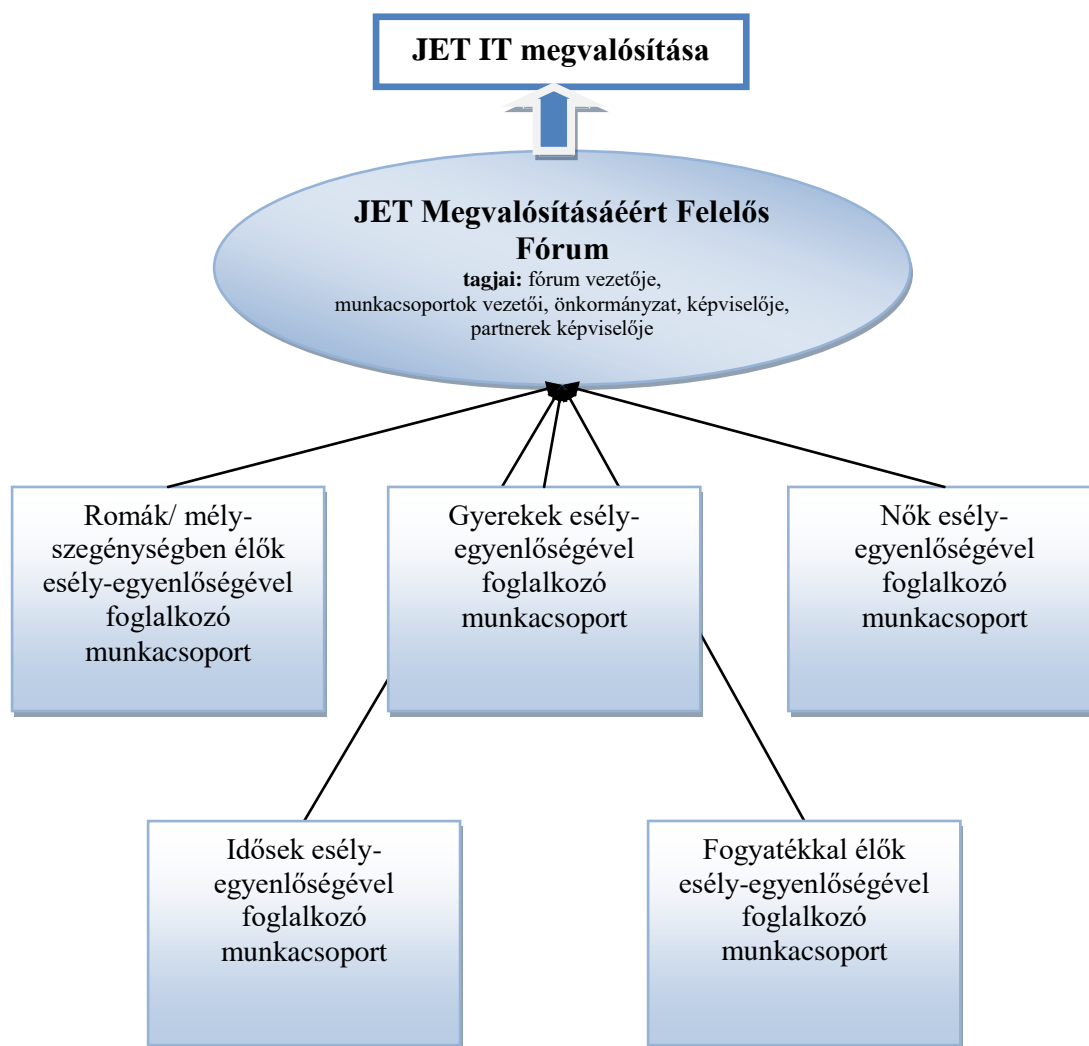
JET IT megvalósítása

JET Megvalósításáért Felelős Fórum
tagjai: fórum vezetője, munkacsoportok vezetői, önkormányzat, képviselője, partnerek képviselője

Romák/ mély-szegénységben élők esély-egyenlőségével foglalkozó munkacsoport

Gyerekek esély-egyenlőségével foglalkozó munkacsoport

Nők esély-egyenlőségével foglalkozó munkacsoport

Idősek esély-egyenlőségével foglalkozó munkacsoport

Fogyatékkal élők esély-egyenlőségével foglalkozó munkacsoport